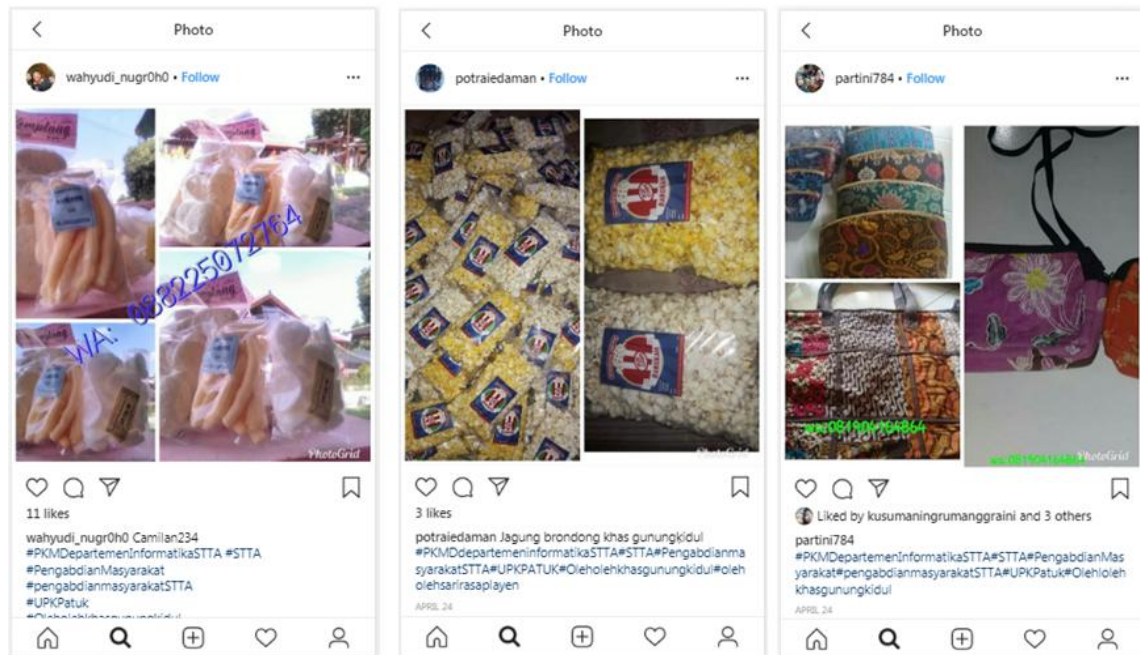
Photo

wahyudi_nugr0h0 • Follow

Gempilang

WA: 083225072764

PhotoGrid

11 likes

wahyudi_nugr0h0 Camilan234 #PKMDepartemenInformatikaSTTA #STTA #PengabdianMasyarakat #pengabdianmasyarakatSTTA #UPKPatuk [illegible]

Photo

potraiedaman • Follow

3 likes

potraiedaman Jagung brondong khas gunungkidul #PKMDepartemenInformatikaSTTA#STTA#PengabdianmasyarakatSTTA#UPKPATUK#Oleholehkhasgunungkidul#oleholehsarirasaplayen

APRIL 24

Photo

partini784 • Follow

wa:081904104864

wa:08190410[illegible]

PhotoGrid

Liked by kusumaningrumanggraini and 3 others

partini784
#PKMDepartemenInformatikaSTTA#STTA#PengabdianMasyarakat#pengabdianmasyarakatSTTA#UPKPatuk#Oleholehkhasgunungkidul

APRIL 24